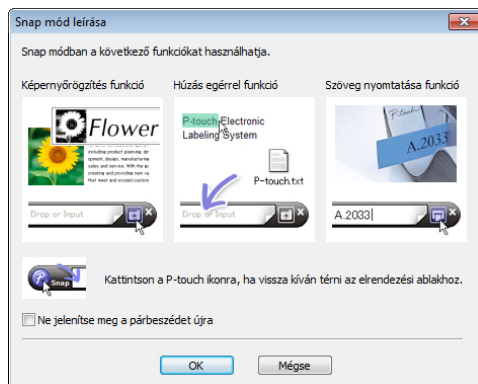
Snap mód leírása

Snap módban a következő funkciókat használhatja.

Képernyőrögzítés funkció

Flower

including product planning, development, design, manufacturing, sales and service. With the creative and providing new and that meet and exceed custom

Drop or Input

Húzás egérrel funkció

P-touch Electronic Labeling System

P-touch.txt

Drop or Input

Szöveg nyomtatása funkció

P-touch

A.2033

A.2033

Snap

Kattintson a P-touch ikonra, ha vissza kíván térni az elrendezési ablakhoz.

Ne jelenítse meg a párbeszédet újra

OK

Mégse